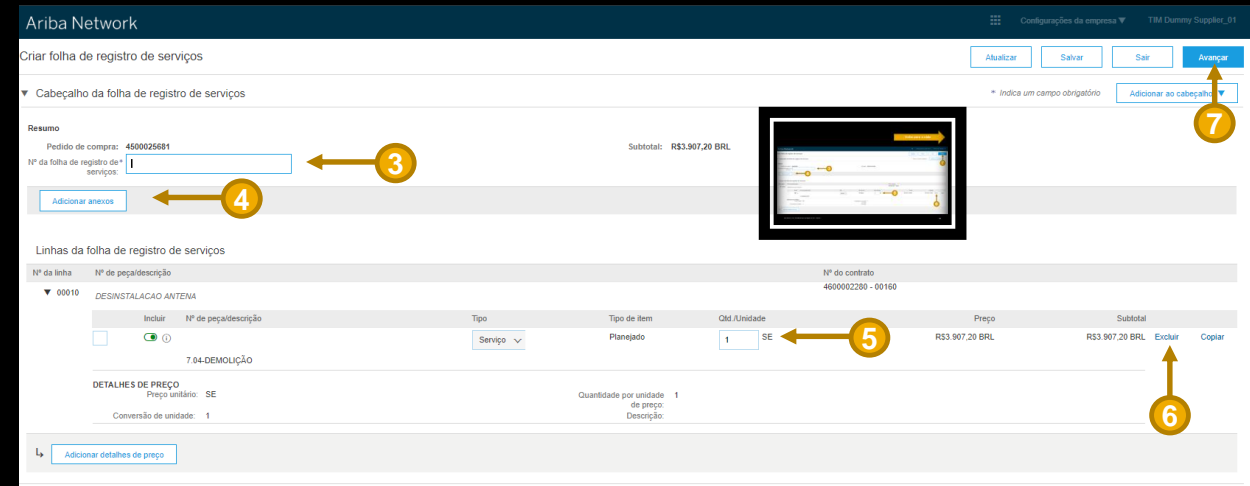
Ariba Network

Configurações da empresa ▼ TIM Dummy Supplier_01

Criar folha de registro de serviços

Atualizar Salvar Sair Avançar

▼ Cabeçalho da folha de registro de serviços

* Indica um campo obrigatório

Adicionar ao cabeçalho ▼

7

Resumo

Pedido de compra: 4500025681

Subtotal: R$3.907,20 BRL

Nº da folha de registro de serviços: *

3

Adicionar anexos

4

Linhas da folha de registro de serviços

| Nº da linha | Nº de peça/descrição | Nº do contrato |
|---|---|---|
| ▼ 00010 | DESINSTALACAO ANTENA | 4600002280 - 00160 |

| Incluir | Nº de peça/descrição | Tipo | Tipo de item | Qtd./Unidade | Preço | Subtotal | | |
|---|---|---|---|---|---|---|---|---|
| | 7.04-DEMOLIÇÃO | Serviço | Planejado | 1 SE | R$3.907,20 BRL | R$3.907,20 BRL | Excluir | Copiar |

5

6

DETALHES DE PREÇO

Preço unitário: SE

Conversão de unidade: 1

Quantidade por unidade de preço: 1

Descrição:

Adicionar detalhes de preço